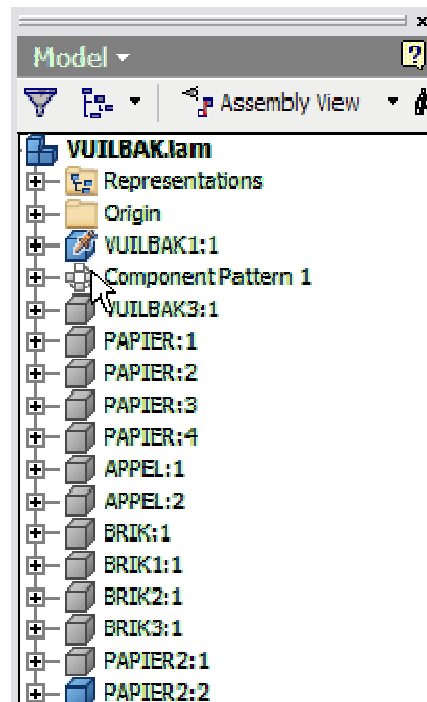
Model ▾

Assembly View ▾

VUILBAK.iam
Representations
Origin
VUILBAK1:1
Component Pattern 1
VUILBAK3:1
PAPIER:1
PAPIER:2
PAPIER:3
PAPIER:4
APPEL:1
APPEL:2
BRIK:1
BRIK1:1
BRIK2:1
BRIK3:1
PAPIER2:1
PAPIER2:2